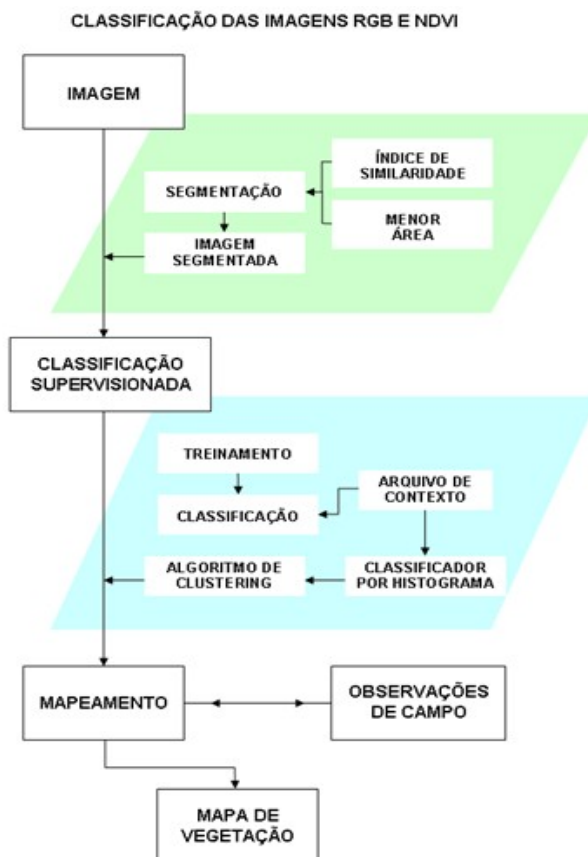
CLASSIFICAÇÃO DAS IMAGENS RGB E NDVI

IMAGEM

SEGMENTAÇÃO

ÍNDICE DE SIMILARIDADE

MENOR ÁREA

IMAGEM SEGMENTADA

CLASSIFICAÇÃO SUPERVISIONADA

TREINAMENTO

ARQUIVO DE CONTEXTO

CLASSIFICAÇÃO

ALGORITMO DE CLUSTERING

CLASSIFICADOR POR HISTOGRAMA

MAPEAMENTO

OBSERVAÇÕES DE CAMPO

MAPA DE VEGETAÇÃO